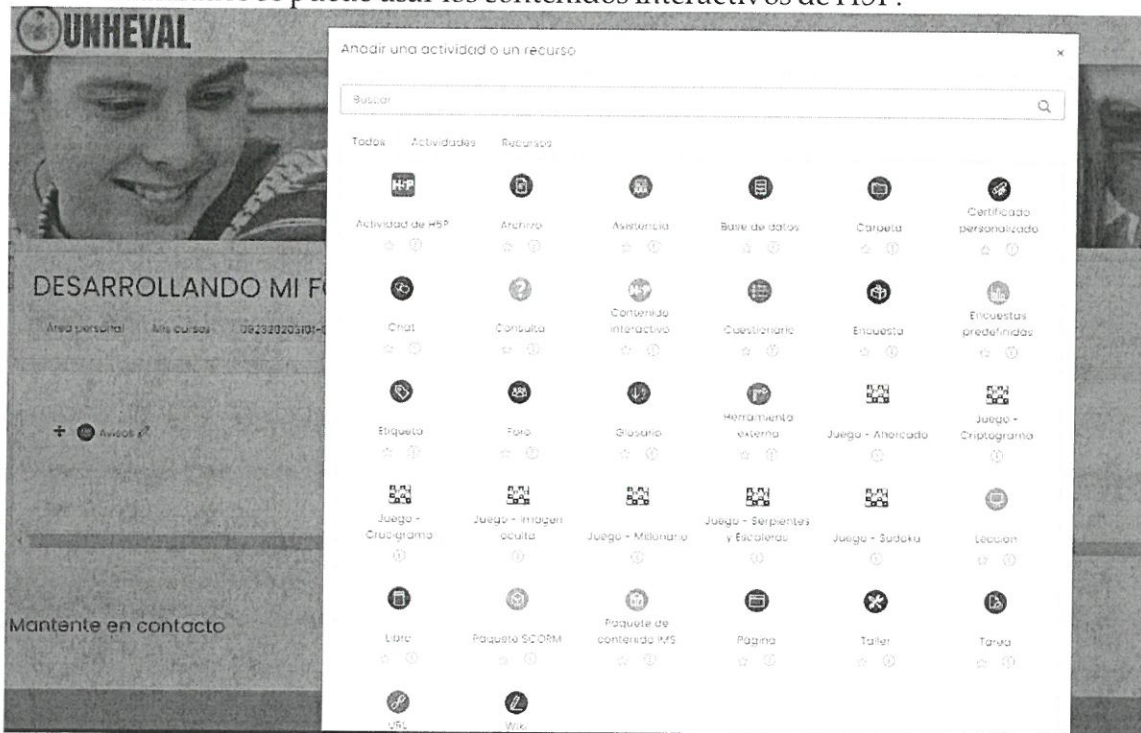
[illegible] se puede usar los contenidos interactivos de H5P?

UNHEVAL

Añadir una actividad o un recurso

×

Buscar

Todos Actividades Recursos

H-P

Actividad de H5P

Archivo

Asistencia

Base de datos

Carpeta

Certificado personalizado

DESARROLLANDO MI FO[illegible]

Área personal Mis cursos 09232020510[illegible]

Chat

Consulta

Contenido interactivo

Cuestionario

Encuesta

Encuestas predefinidas

Avisos

Etiqueta

Foro

Glosario

Herramienta externa

Juego - Ahorcado

Juego - Criptograma

Juego - Crucigrama

Juego - Imagen oculta

Juego - Millonario

Juego - Serpientes y Escaleras

Juego - Sudoku

Lección

Mantente en contacto

Libro

Paquete SCORM

Paquete de contenido IMS

Página

Taller

Tarea

URL

Wiki